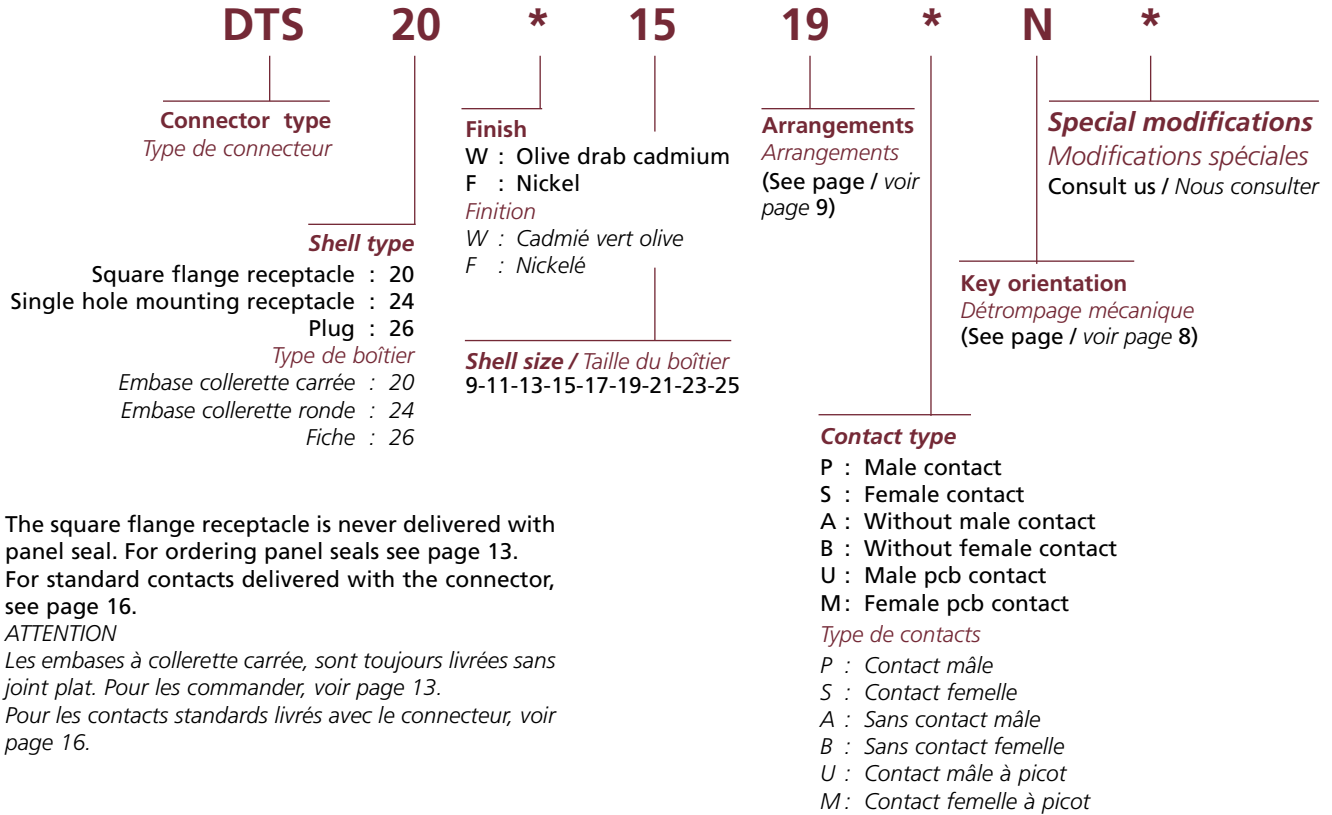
DTS 20 * 15 19 * N *

Connector type
Type de connecteur

Finish
W : Olive drab cadmium
F : Nickel
Finition
W : Cadmié vert olive
F : Nickelé

Arrangements
Arrangements
(See page / voir page 9)

Special modifications
Modifications spéciales
Consult us / Nous consulter

Shell type
Square flange receptacle : 20
Single hole mounting receptacle : 24
Plug : 26
Type de boîtier
Embase collerette carrée : 20
Embase collerette ronde : 24
Fiche : 26

Shell size / Taille du boîtier
9-11-13-15-17-19-21-23-25

Key orientation
Détrompage mécanique
(See page / voir page 8)

Contact type
P : Male contact
S : Female contact
A : Without male contact
B : Without female contact
U : Male pcb contact
M : Female pcb contact
Type de contacts
P : Contact mâle
S : Contact femelle
A : Sans contact mâle
B : Sans contact femelle
U : Contact mâle à picot
M : Contact femelle à picot

The square flange receptacle is never delivered with panel seal. For ordering panel seals see page 13.
For standard contacts delivered with the connector, see page 16.
ATTENTION
Les embases à collerette carrée, sont toujours livrées sans joint plat. Pour les commander, voir page 13.
Pour les contacts standards livrés avec le connecteur, voir page 16.